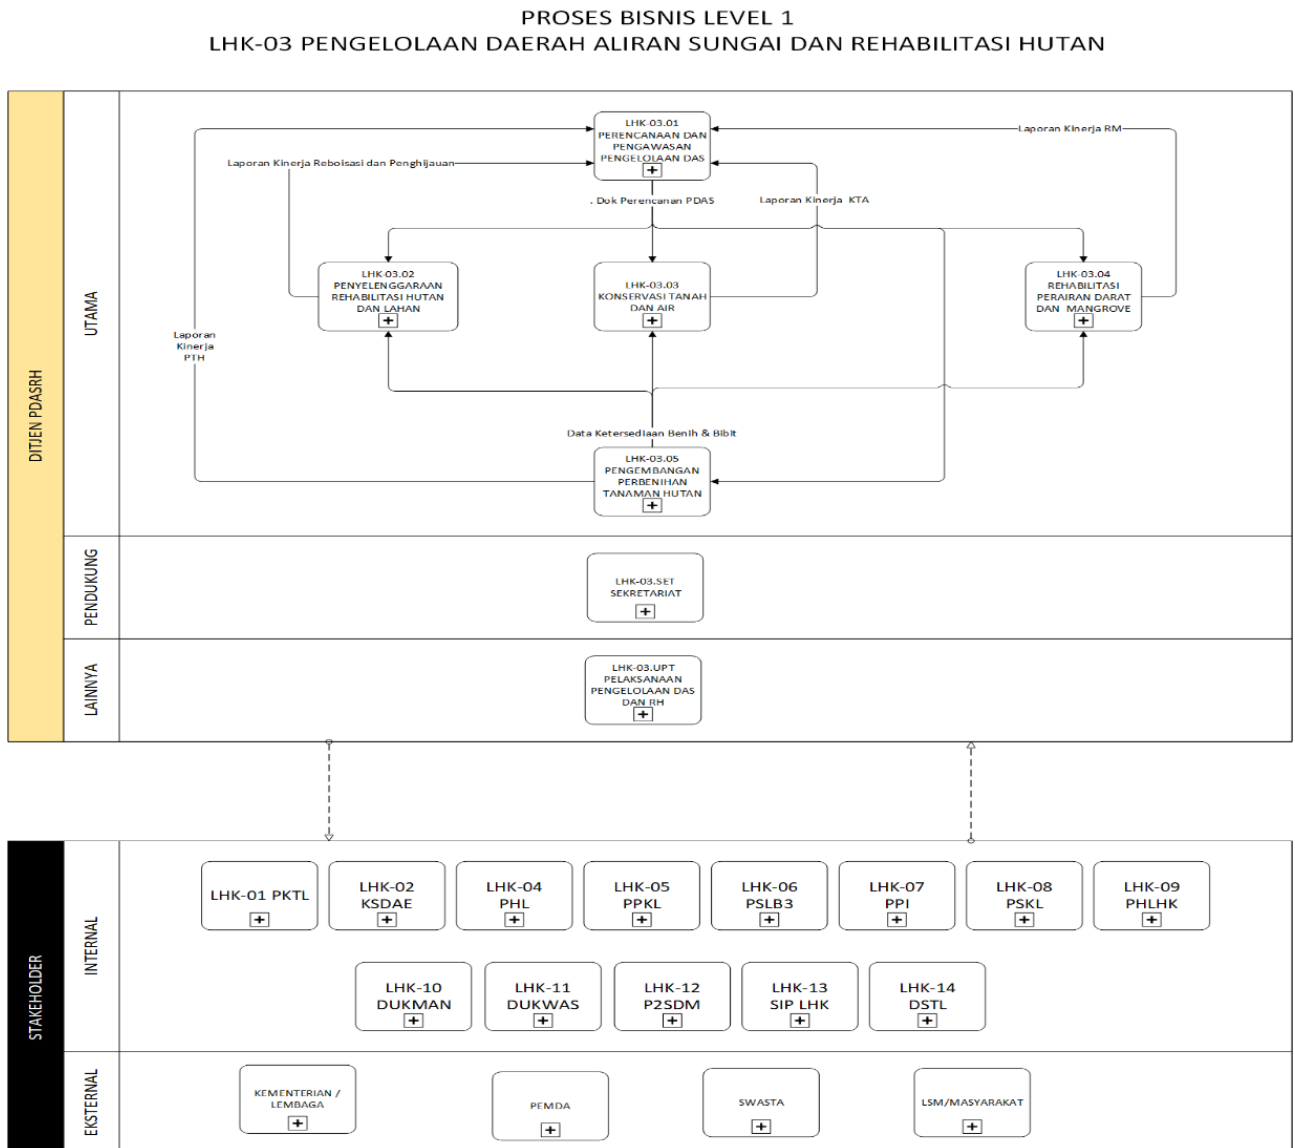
PROSES BISNIS LEVEL 1
LHK-03 PENGELOLAAN DAERAH ALIRAN SUNGAI DAN REHABILITASI HUTAN

DITJEN PDASRH

UTAMA

LHK-03.01
PERENCANAAN DAN PENGAWASAN PENGELOLAAN DAS
+

Laporan Kinerja RM

Laporan Kinerja Reboisasi dan Penghijauan

. Dok Perencanan PDAS

Laporan Kinerja KTA

LHK-03.02
PENYELENGGARAAN REHABILITASI HUTAN DAN LAHAN
+

LHK-03.03
KONSERVASI TANAH DAN AIR
+

LHK-03.04
REHABILITASI PERAIRAN DARAT DAN MANGROVE
+

Laporan Kinerja PTH

Data Ketersediaan Benih & Bibit

LHK-03.05
PENGEMBANGAN PERBENIHAN TANAMAN HUTAN
+

PENDUKUNG

LHK-03.SET
SEKRETARIAT
+

LAINNYA

LHK-03.UPT
PELAKSANAAN PENGELOLAAN DAS DAN RH
+

STAKEHOLDER

INTERNAL

LHK-01 PKTL
+

LHK-02
KSDAE
+

LHK-04
PHL
+

LHK-05
PPKL
+

LHK-06
PSLB3
+

LHK-07
PPI
+

LHK-08
PSKL
+

LHK-09
PHLHK
+

LHK-10
DUKMAN
+

LHK-11
DUKWAS
+

LHK-12
P2SDM
+

LHK-13
SIP LHK
+

LHK-14
DSTL
+

EKSTERNAL

KEMENTERIAN / LEMBAGA
+

PEMDA
+

SWASTA
+

LSM/MASYARAKAT
+